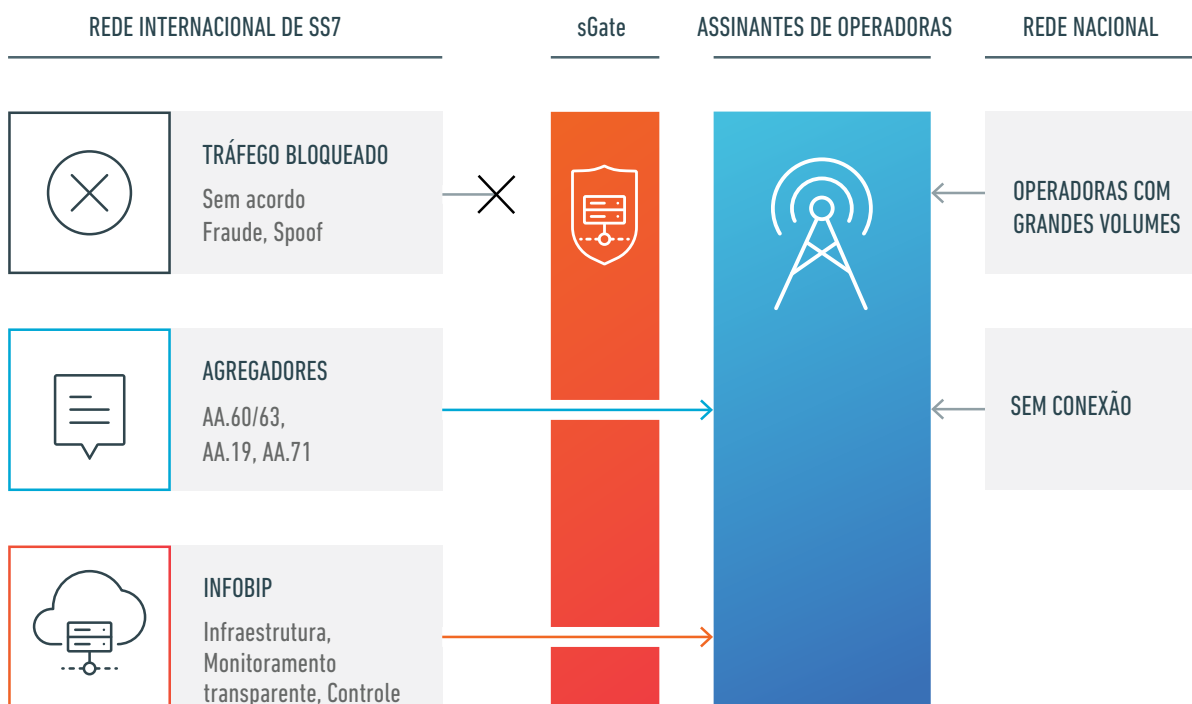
REDE INTERNACIONAL DE SS7

sGate

ASSINANTES DE OPERADORAS

REDE NACIONAL

TRÁFEGO BLOQUEADO

Sem acordo
Fraude, Spoof

OPERADORAS COM GRANDES VOLUMES

AGREGADORES

AA.60/63,
AA.19, AA.71

SEM CONEXÃO

INFOBIP

Infraestrutura,
Monitoramento
transparente, Controle